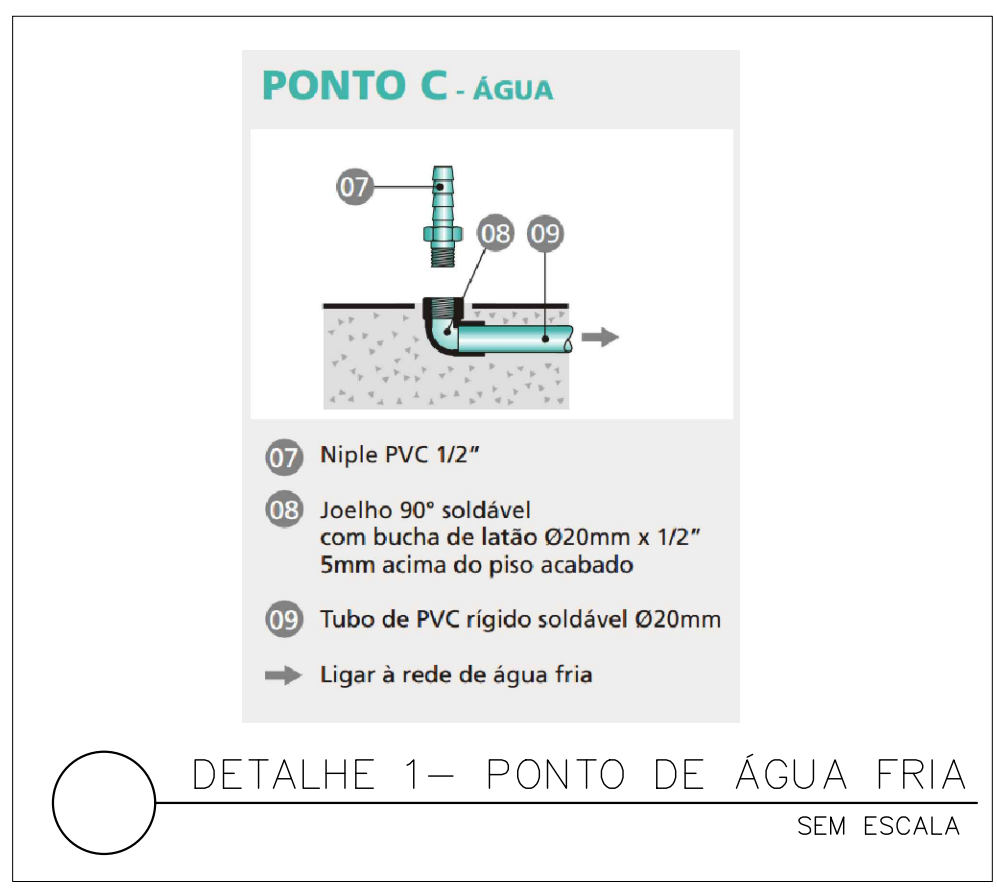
PONTO C - ÁGUA

07

08

09

07 Niple PVC 1/2"

08 Joelho 90° soldável com bucha de latão Ø20mm x 1/2" 5mm acima do piso acabado

09 Tubo de PVC rígido soldável Ø20mm

Ligar à rede de água fria

DETALHE 1— PONTO DE ÁGUA FRIA

SEM ESCALA